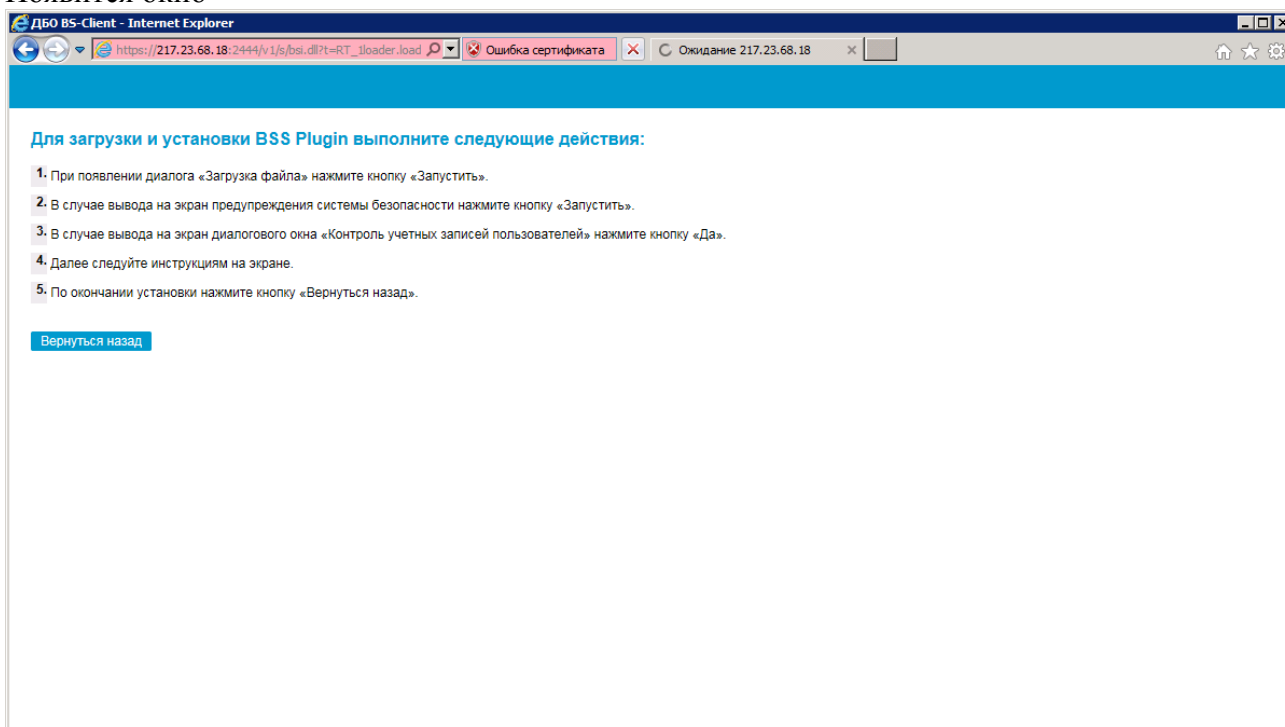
ДБО BS-Client - Internet Explorer

https://217.23.68.18:2444/v1/s/bsi.dll?t=RT_1loader.load

Ошибка сертификата

Ожидание 217.23.68.18

Для загрузки и установки BSS Plugin выполните следующие действия:

1. При появлении диалога «Загрузка файла» нажмите кнопку «Запустить».

2. В случае вывода на экран предупреждения системы безопасности нажмите кнопку «Запустить».

3. В случае вывода на экран диалогового окна «Контроль учетных записей пользователей» нажмите кнопку «Да».

4. Далее следуйте инструкциям на экране.

5. По окончании установки нажмите кнопку «Вернуться назад».

Вернуться назад